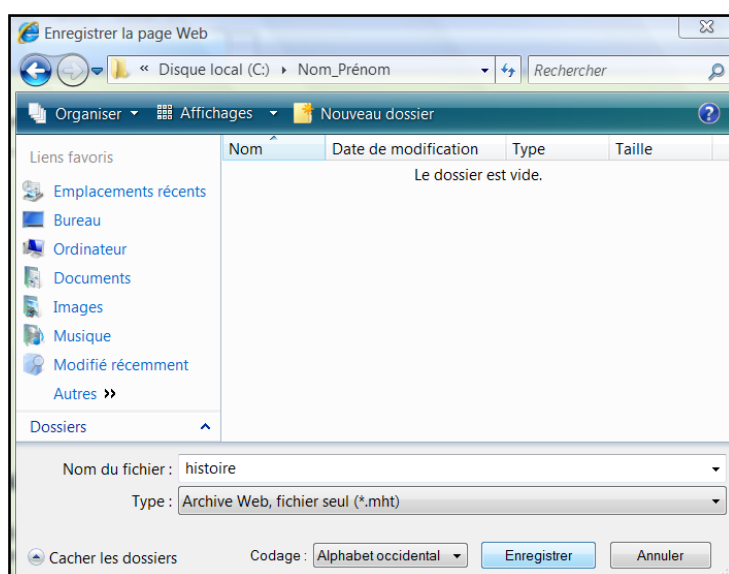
Enregistrer la page Web

« Disque local (C:) ▸ Nom_Prénom

Rechercher

Organiser ▾ Affichages ▾ Nouveau dossier

Liens favoris

Emplacements récents

Bureau

Ordinateur

Documents

Images

Musique

Modifié récemment

Autres »

Dossiers

| Nom | Date de modification | Type | Taille |
|---|---|---|---|

Le dossier est vide.

Nom du fichier : histoire

Type : Archive Web, fichier seul (*.mht)

Cacher les dossiers

Codage : Alphabet occidental

Enregistrer

Annuler